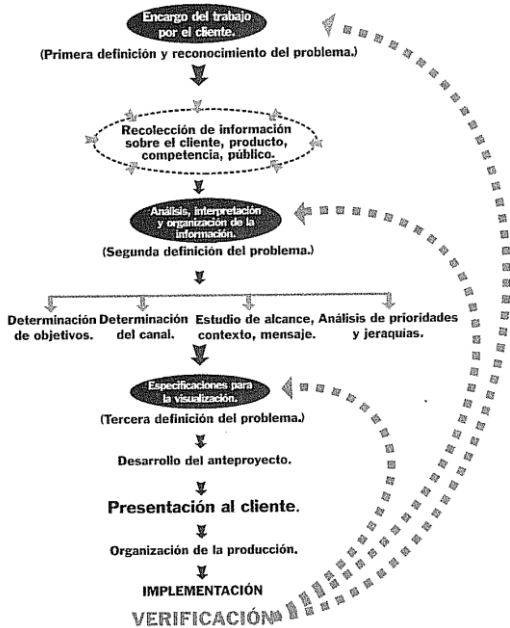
Encargo del trabajo por el cliente.

(Primera definición y reconocimiento del problema.)

Recolección de información sobre el cliente, producto, competencia, público.

Análisis, interpretación y organización de la información.

(Segunda definición del problema.)

Determinación de objetivos.

Determinación del canal.

Estudio de alcance, contexto, mensaje.

Análisis de prioridades y jeraquías.

Especificaciones para la visualización.

(Tercera definición del problema.)

Desarrollo del anteproyecto.

Presentación al cliente.

Organización de la producción.

IMPLEMENTACIÓN

VERIFICACIÓN